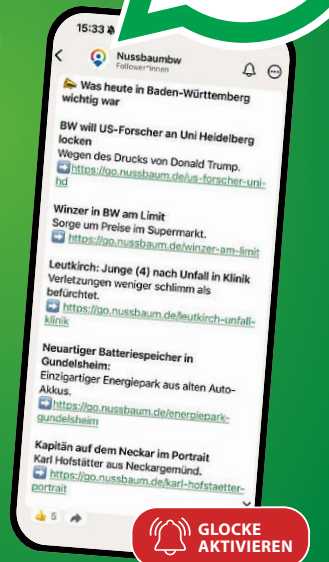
15:33

Nussbaumbw
Follower*innen

Was heute in Baden-Württemberg wichtig war

BW will US-Forscher an Uni Heidelberg locken
Wegen des Drucks von Donald Trump.
➡️ https://go.nussbaum.de/us-forscher-uni-hd

Winzer in BW am Limit
Sorge um Preise im Supermarkt.
➡️ https://go.nussbaum.de/winzer-am-limit

Leutkirch: Junge (4) nach Unfall in Klinik
Verletzungen weniger schlimm als befürchtet.
➡️ https://go.nussbaum.de/leutkirch-unfall-klinik

Neuartiger Batteriespeicher in Gundelsheim:
Einzigartiger Energiepark aus alten Auto-Akkus.
➡️ https://go.nussbaum.de/energiepark-gundelsheim

Kapitän auf dem Neckar im Portrait
Karl Hofstätter aus Neckargemünd.
➡️ https://go.nussbaum.de/karl-hofstaetter-portrait

5

GLOCKE AKTIVIEREN